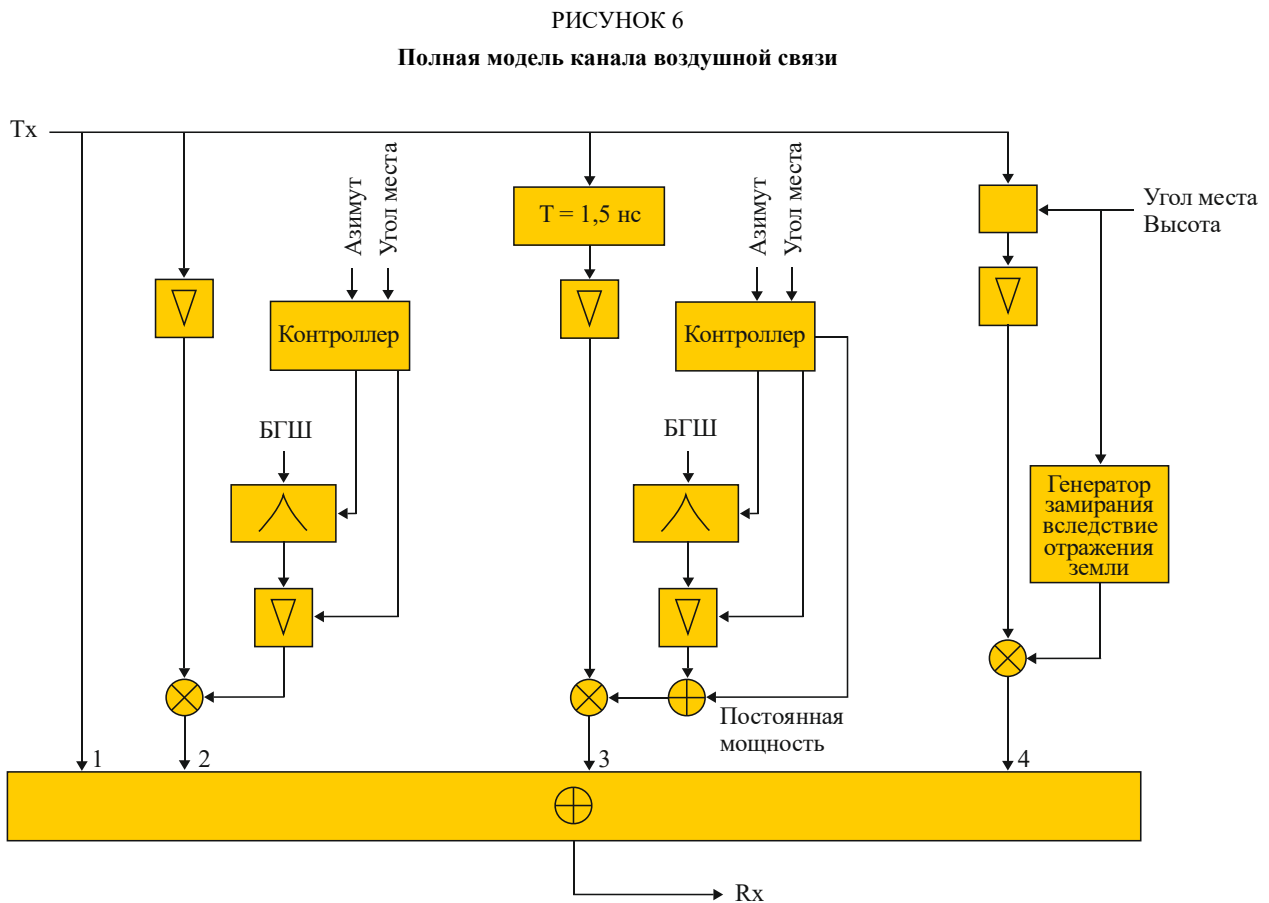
РИСУНОК 6

**Полная модель канала воздушной связи**

Tx

Азимут

Угол места

T = 1,5 нс

Азимут

Угол места

Угол места
Высота

Контроллер

Контроллер

БГШ

БГШ

Генератор замирания вследствие отражения земли

Постоянная мощность

1

2

3

4

Rx